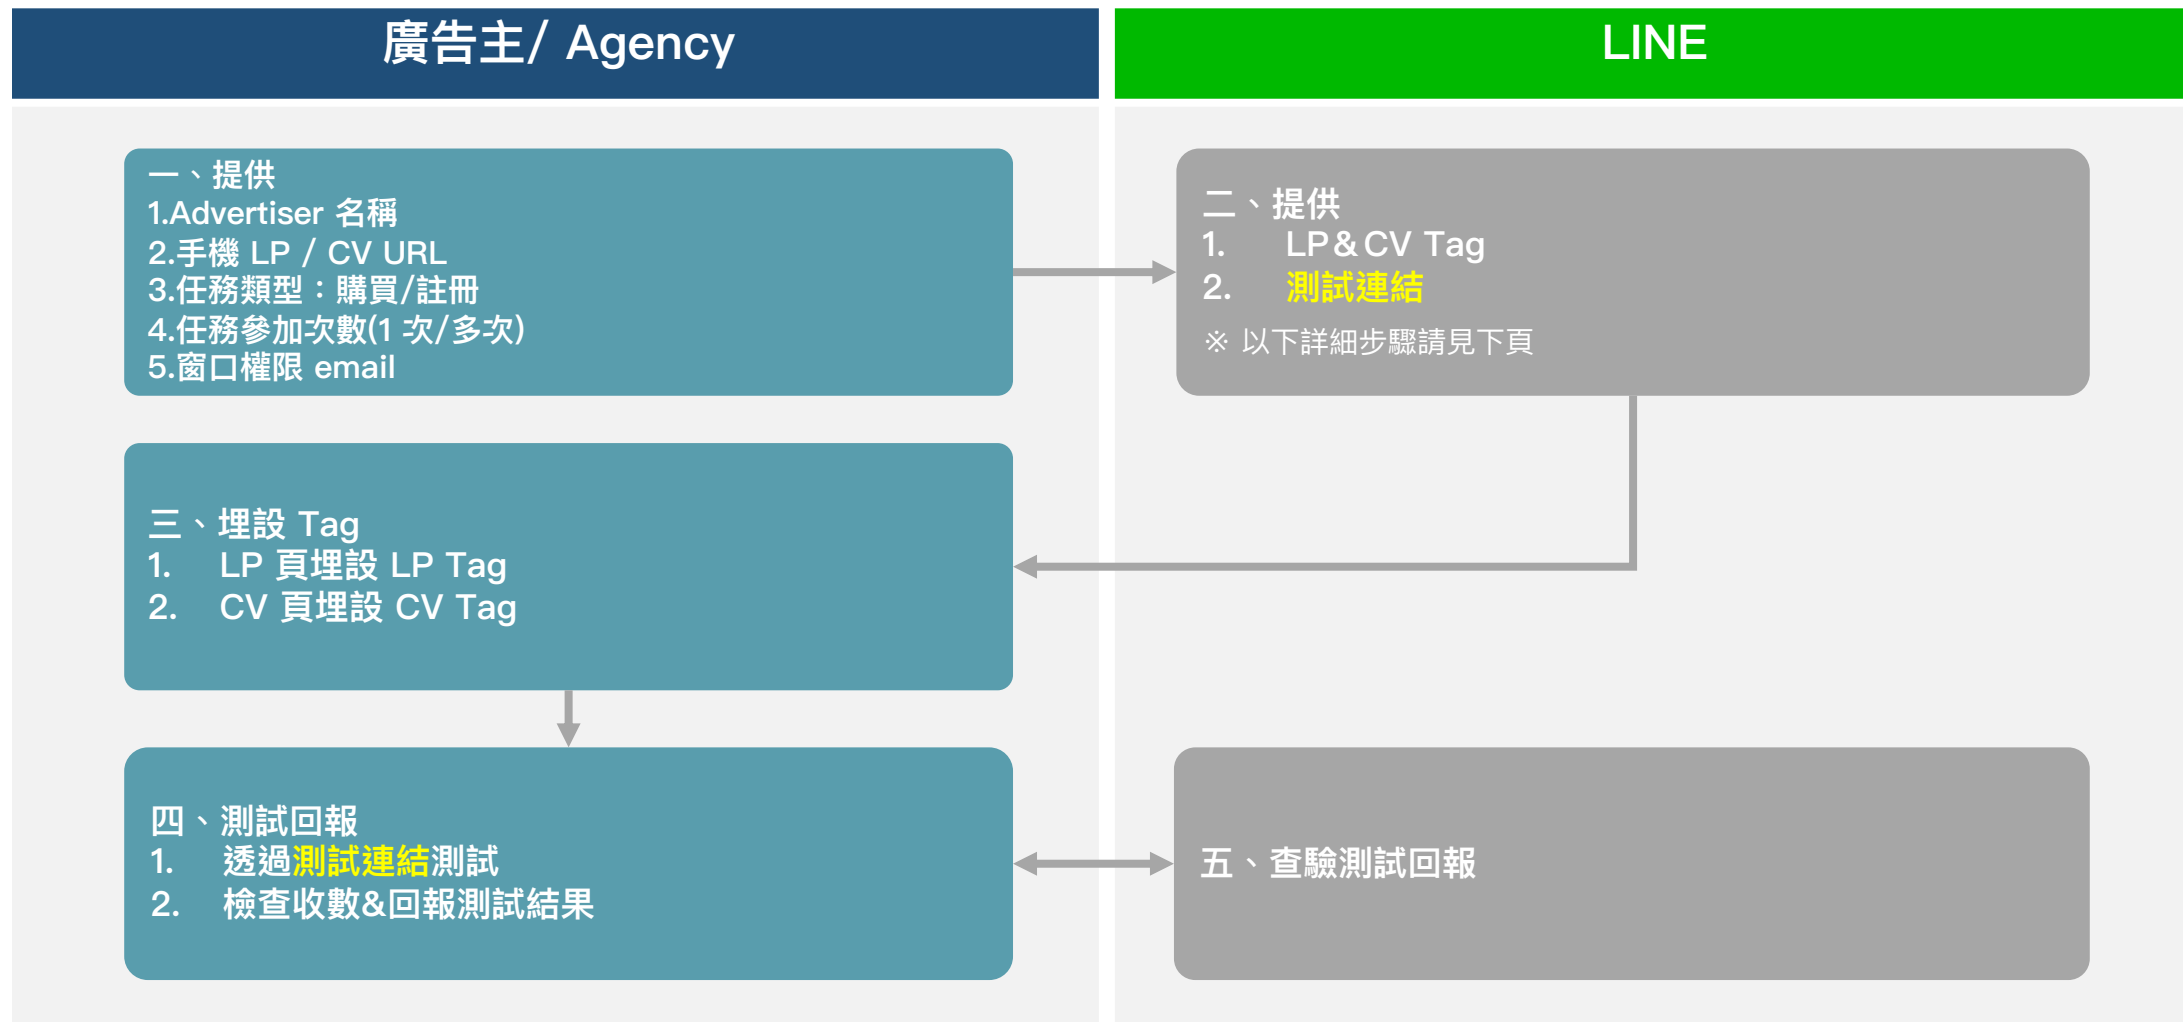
廣告主/ Agency

LINE

一、提供
1.Advertiser 名稱
2.手機 LP / CV URL
3.任務類型：購買/註冊
4.任務參加次數(1 次/多次)
5.窗口權限 email

二、提供
1. LP&CV Tag
2. 測試連結
※ 以下詳細步驟請見下頁

三、埋設 Tag
1. LP 頁埋設 LP Tag
2. CV 頁埋設 CV Tag

四、測試回報
1. 透過測試連結測試
2. 檢查收數&回報測試結果

五、查驗測試回報